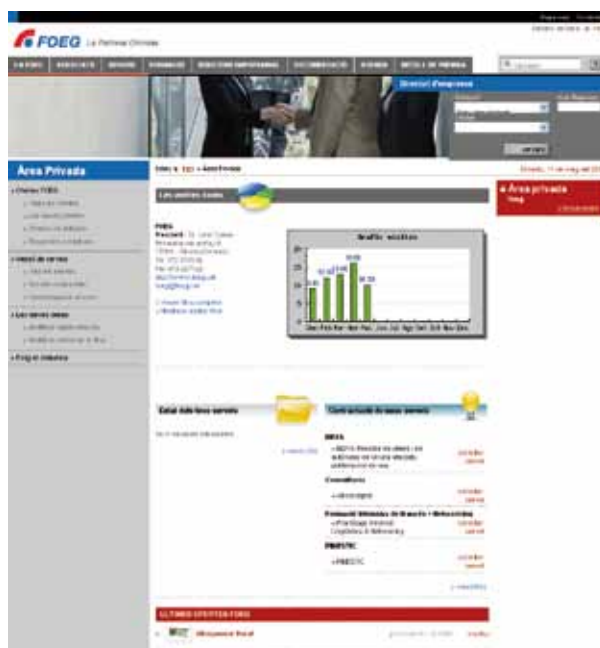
FOEG La Patronal Gironina

Directori d'empreses

Àrea Privada

Inici » Foeg » Àrea Privada

Les vostres dades

FOEG

Gràfic visites

Estat dels teus serveis

Contractació de nous serveis

INFOA

Consultoria

ÚLTIMES OFERTES FOEG

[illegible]

Àrea privada